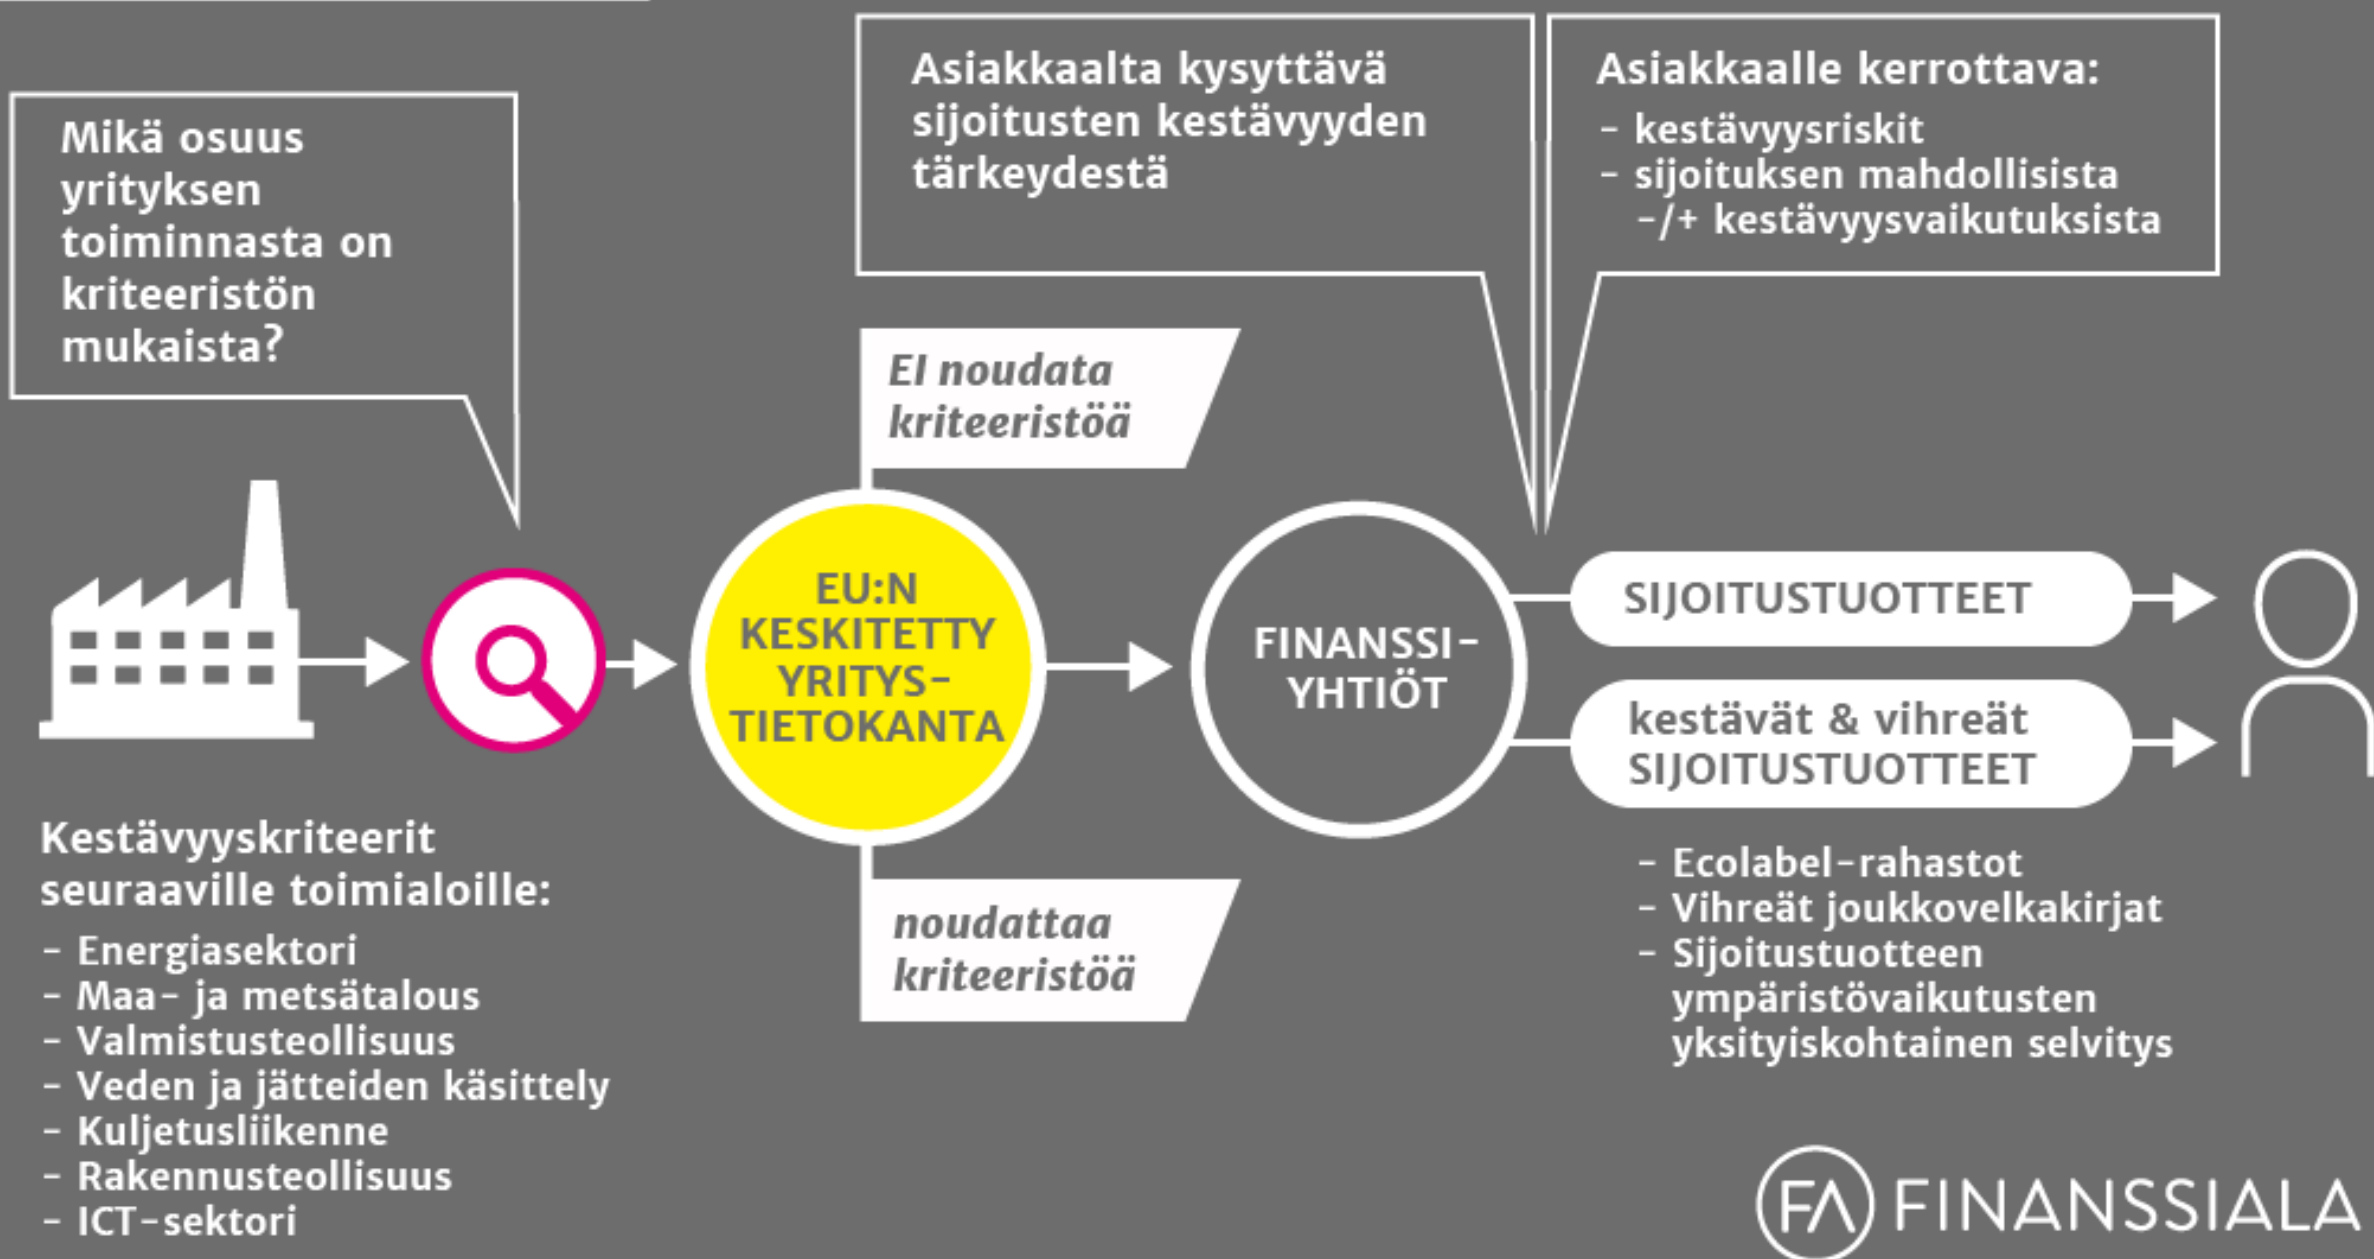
Mikä osuus yrityksen toiminnasta on kriteeristön mukaista?

Asiakkaalta kysyttävä sijoitusten kestävyyden tärkeydestä

Asiakkaalle kerrottava:
- kestävyysriskit
- sijoituksen mahdollisista -/+ kestävyysvaikutuksista

EI noudata kriteeristöä

EU:N KESKITETTY YRITYS-TIETOKANTA

FINANSSI-YHTIÖT

SIJOITUSTUOTTEET

kestävät & vihreät SIJOITUSTUOTTEET

noudattaa kriteeristöä

Kestävyyskriteerit seuraaville toimialoille:
- Energiasektori
- Maa- ja metsätalous
- Valmistusteollisuus
- Veden ja jätteiden käsittely
- Kuljetusliikenne
- Rakennusteollisuus
- ICT-sektori

- Ecolabel-rahastot
- Vihreät joukkovelkakirjat
- Sijoitustuotteen ympäristövaikutusten yksityiskohtainen selvitys

FA FINANSSIALA